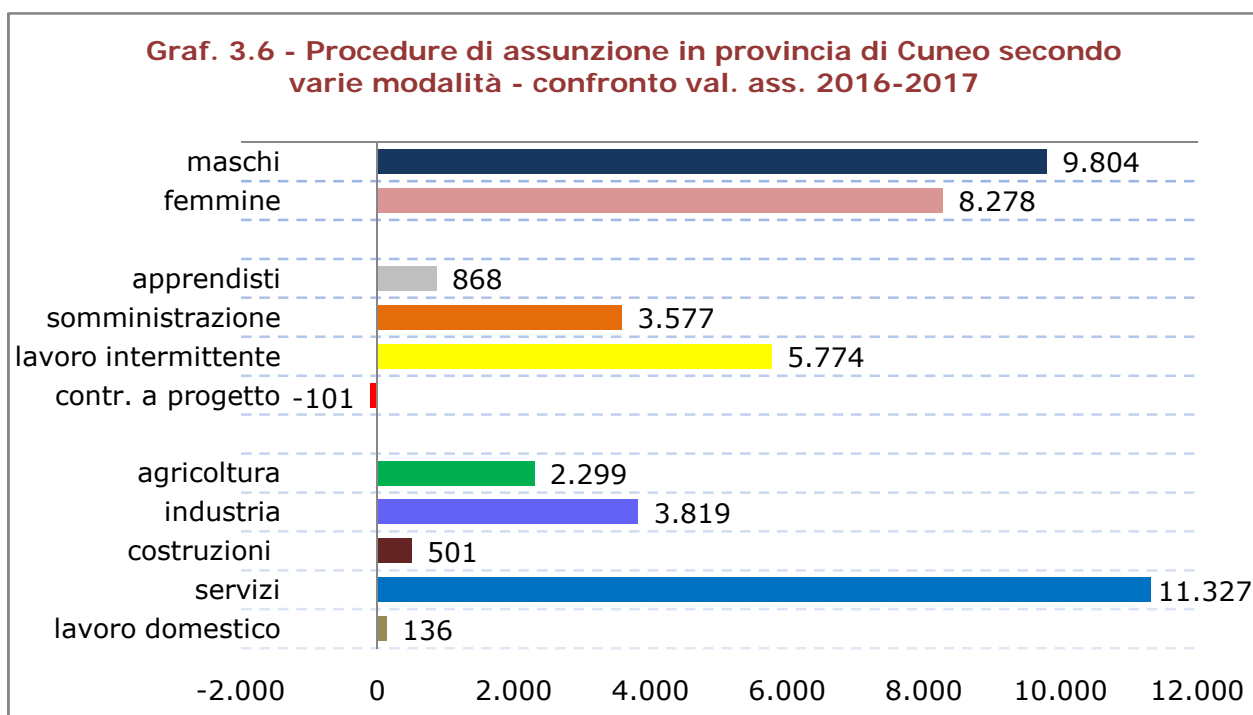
Graf. 3.6 - Procedure di assunzione in provincia di Cuneo secondo varie modalità - confronto val. ass. 2016-2017

maschi 9.804
femmine 8.278
apprendisti 868
somministrazione 3.577
lavoro intermittente 5.774
contr. a progetto -101
agricoltura 2.299
industria 3.819
costruzioni 501
servizi 11.327
lavoro domestico 136

-2.000 0 2.000 4.000 6.000 8.000 10.000 12.000